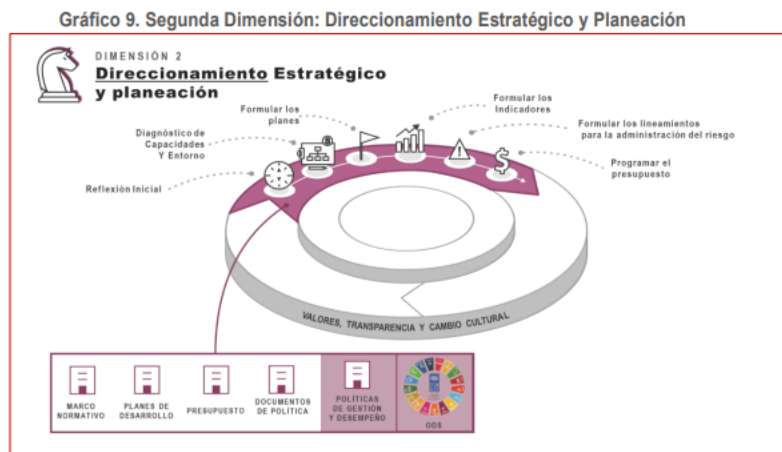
Gráfico 9. Segunda Dimensión: Direccionamiento Estratégico y Planeación

DIMENSIÓN 2
Direccionamiento Estratégico y planeación

Reflexión Inicial

Diagnóstico de Capacidades Y Entorno

Formular los planes

Formular los Indicadores

Formular los lineamientos para la administración del riesgo

Programar el presupuesto

VALORES, TRANSPARENCIA Y CAMBIO CULTURAL

MARCO NORMATIVO

PLANES DE DESARROLLO

PRESUPUESTO

DOCUMENTOS DE POLÍTICA

POLÍTICAS DE GESTIÓN Y DESEMPEÑO

ODS